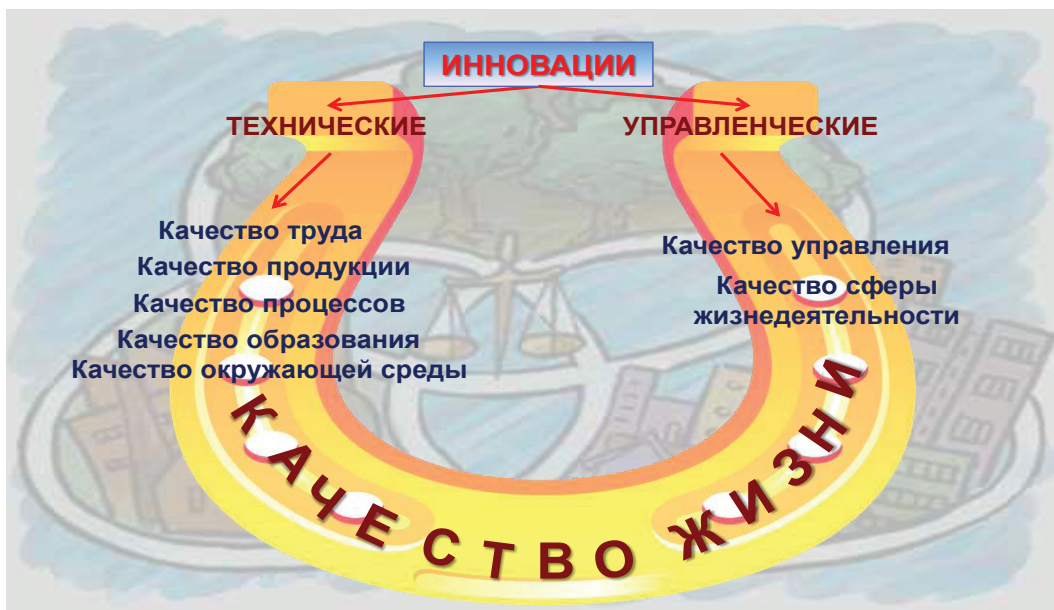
ИННОВАЦИИ

ТЕХНИЧЕСКИЕ

УПРАВЛЕНЧЕСКИЕ

Качество труда
Качество продукции
Качество процессов
Качество образования
Качество окружающей среды

Качество управления
Качество сферы жизнедеятельности

КАЧЕСТВО ЖИЗНИ